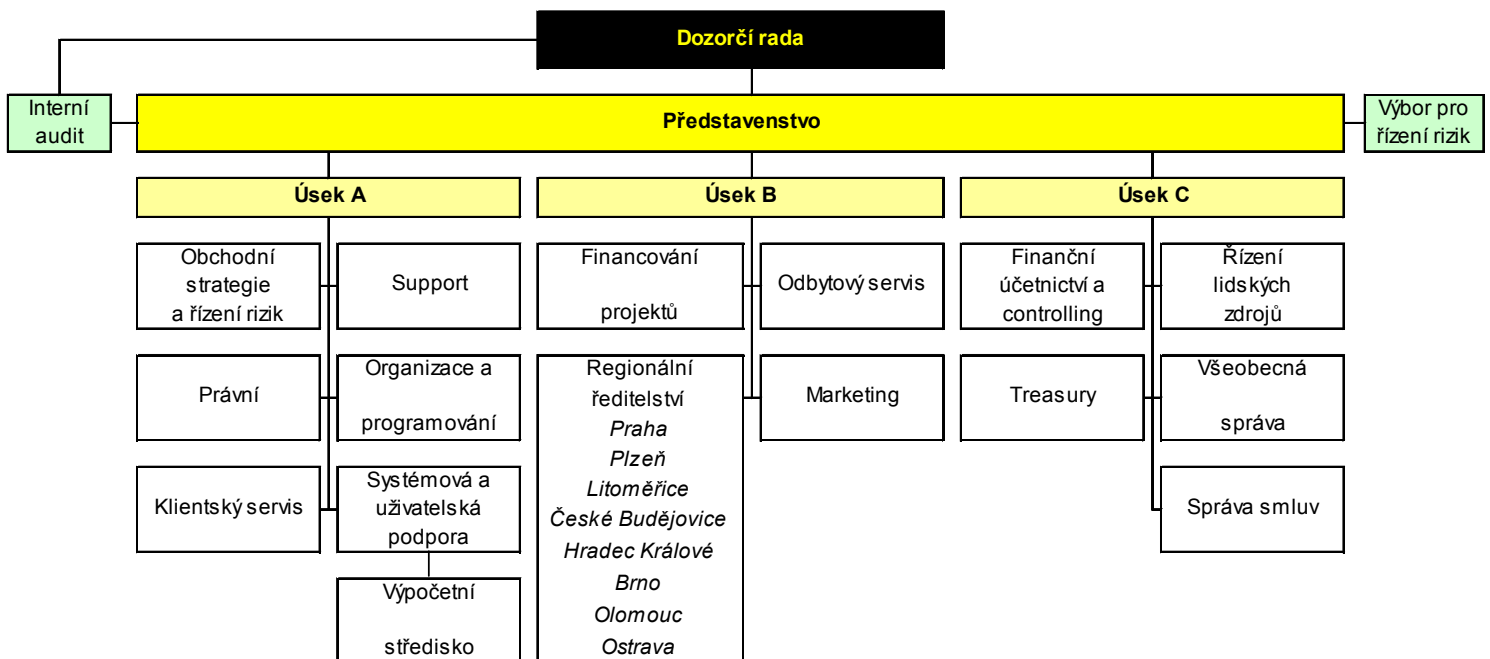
Dozorčí rada

Interní audit

Představenstvo

Výbor pro řízení rizik

Úsek A

Úsek B

Úsek C

Obchodní strategie a řízení rizik

Support

Právní

Organizace a programování

Klientský servis

Systémová a uživatelská podpora

Výpočetní středisko

Financování projektů

Odbytový servis

Regionální ředitelství
*Praha*
*Plzeň*
*Litoměřice*
*České Budějovice*
*Hradec Králové*
*Brno*
*Olomouc*
*Ostrava*

Marketing

Finanční účetnictví a controlling

Řízení lidských zdrojů

Treasury

Všeobecná správa

Správa smluv